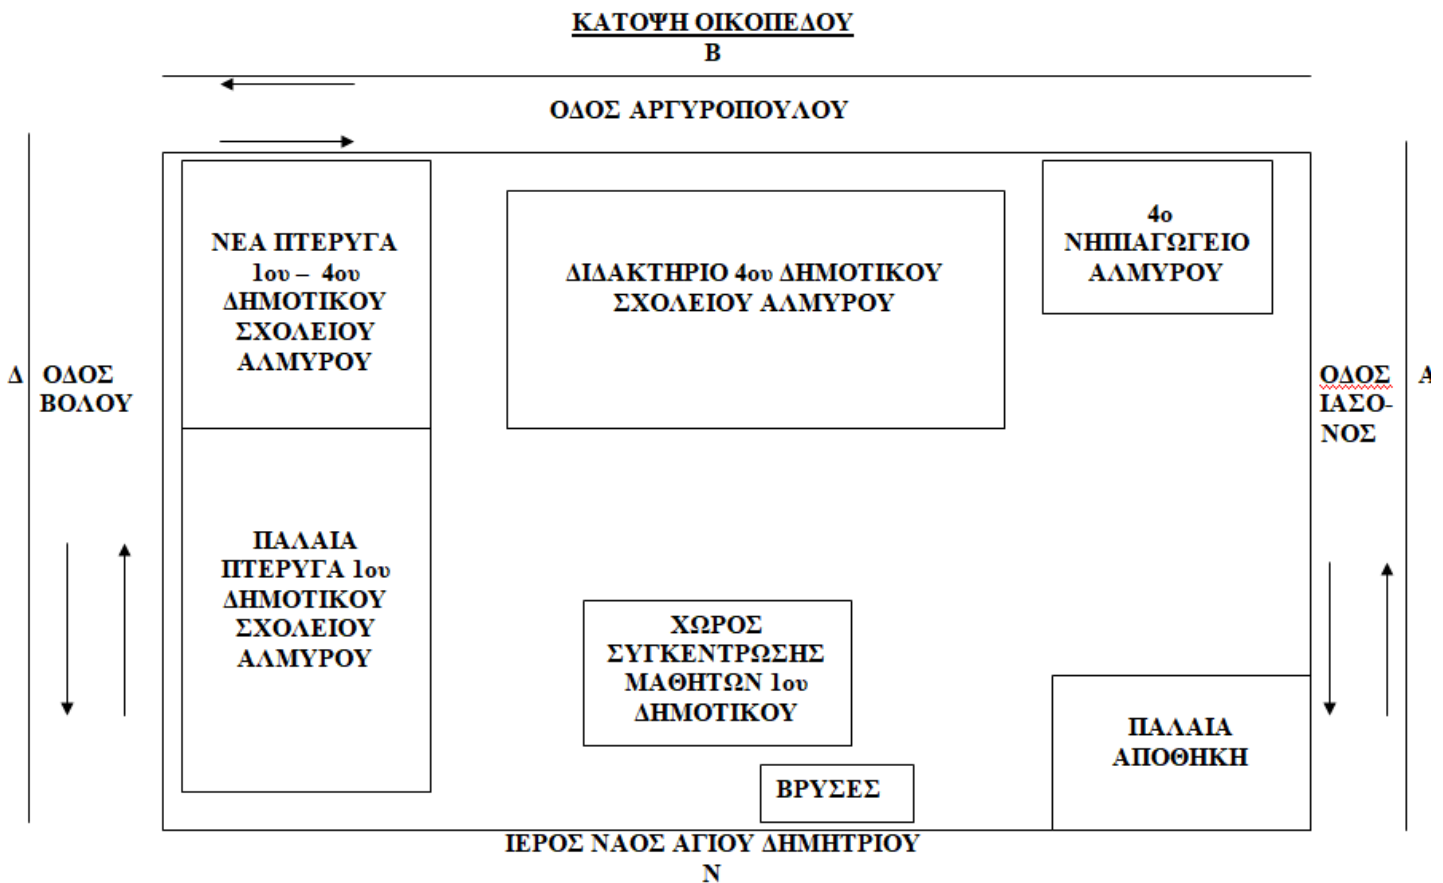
ΚΑΤΟΨΗ ΟΙΚΟΠΕΔΟΥ
Β

ΟΔΟΣ ΑΡΓΥΡΟΠΟΥΛΟΥ

ΝΕΑ ΠΤΕΡΥΓΑ 1ου – 4ου ΔΗΜΟΤΙΚΟΥ ΣΧΟΛΕΙΟΥ ΑΛΜΥΡΟΥ

ΔΙΔΑΚΤΗΡΙΟ 4ου ΔΗΜΟΤΙΚΟΥ ΣΧΟΛΕΙΟΥ ΑΛΜΥΡΟΥ

4ο ΝΗΠΙΑΓΩΓΕΙΟ ΑΛΜΥΡΟΥ

Δ ΟΔΟΣ ΒΟΛΟΥ

ΟΔΟΣ ΙΑΣΟΝΟΣ

Α

ΠΑΛΑΙΑ ΠΤΕΡΥΓΑ 1ου ΔΗΜΟΤΙΚΟΥ ΣΧΟΛΕΙΟΥ ΑΛΜΥΡΟΥ

ΧΩΡΟΣ ΣΥΓΚΕΝΤΡΩΣΗΣ ΜΑΘΗΤΩΝ 1ου ΔΗΜΟΤΙΚΟΥ

ΠΑΛΑΙΑ ΑΠΟΘΗΚΗ

ΒΡΥΣΕΣ

ΙΕΡΟΣ ΝΑΟΣ ΑΓΙΟΥ ΔΗΜΗΤΡΙΟΥ
Ν